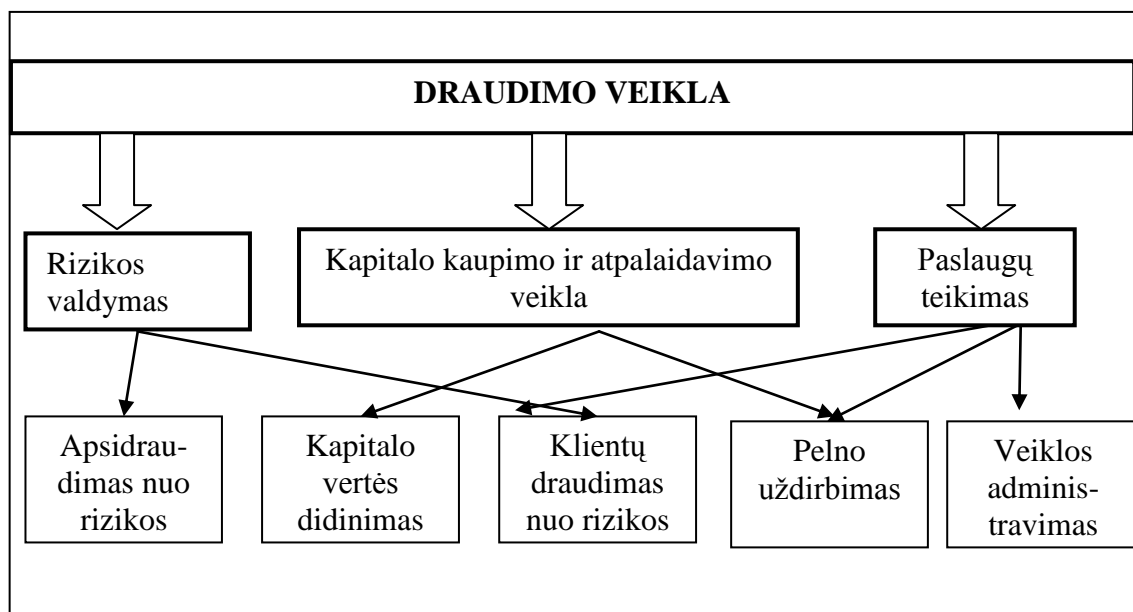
DRAUDIMO VEIKLA

Rizikos valdymas

Kapitalo kaupimo ir atpalaidavimo veikla

Paslaugų teikimas

Apsidraudimas nuo rizikos

Kapitalo vertės didinimas

Klientų draudimas nuo rizikos

Pelno uždirbimas

Veiklos administravimas